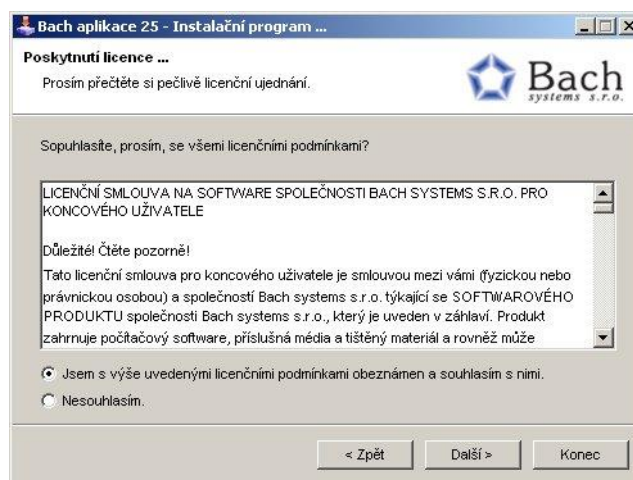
Bach aplikace 25 - Instalační program ...

Poskytnutí licence ...

Prosím přečtěte si pečlivě licenční ujednání.

Bach systems s.r.o.

Sopuhlasíte, prosím, se všemi licenčními podmínkami?

LICENČNÍ SMLOUVA NA SOFTWARE SPOLEČNOSTI BACH SYSTEMS S.R.O. PRO KONCOVÉHO UŽIVATELE

Důležité! Čtěte pozorně!

Tato licenční smlouva pro koncového uživatele je smlouvou mezi vámi (fyzickou nebo právnickou osobou) a společností Bach systems s.r.o. týkající se SOFTWAROVÉHO PRODUKTU společnosti Bach systems s.r.o., který je uveden v záhlaví. Produkt zahrnuje počítačový software, příslušná média a tištěný materiál a rovněž může

Jsem s výše uvedenými licenčními podmínkami obeznámen a souhlasím s nimi.

Nesouhlasím.

< Zpět

Další >

Konec